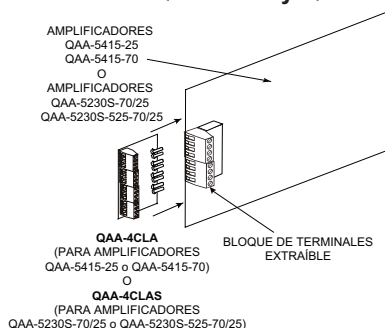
AMPLIFICADORES
QAA-5415-25
QAA-5415-70
O
AMPLIFICADORES
QAA-5230S-70/25
QAA-5230S-525-70/25

QAA-4CLA
(PARA AMPLIFICADORES
QAA-5415-25 o QAA-5415-70)
O
QAA-4CLAS
(PARA AMPLIFICADORES
QAA-5230S-70/25 o QAA-5230S-525-70/25)

BLOQUE DE TERMINALES
EXTRAÍBLE